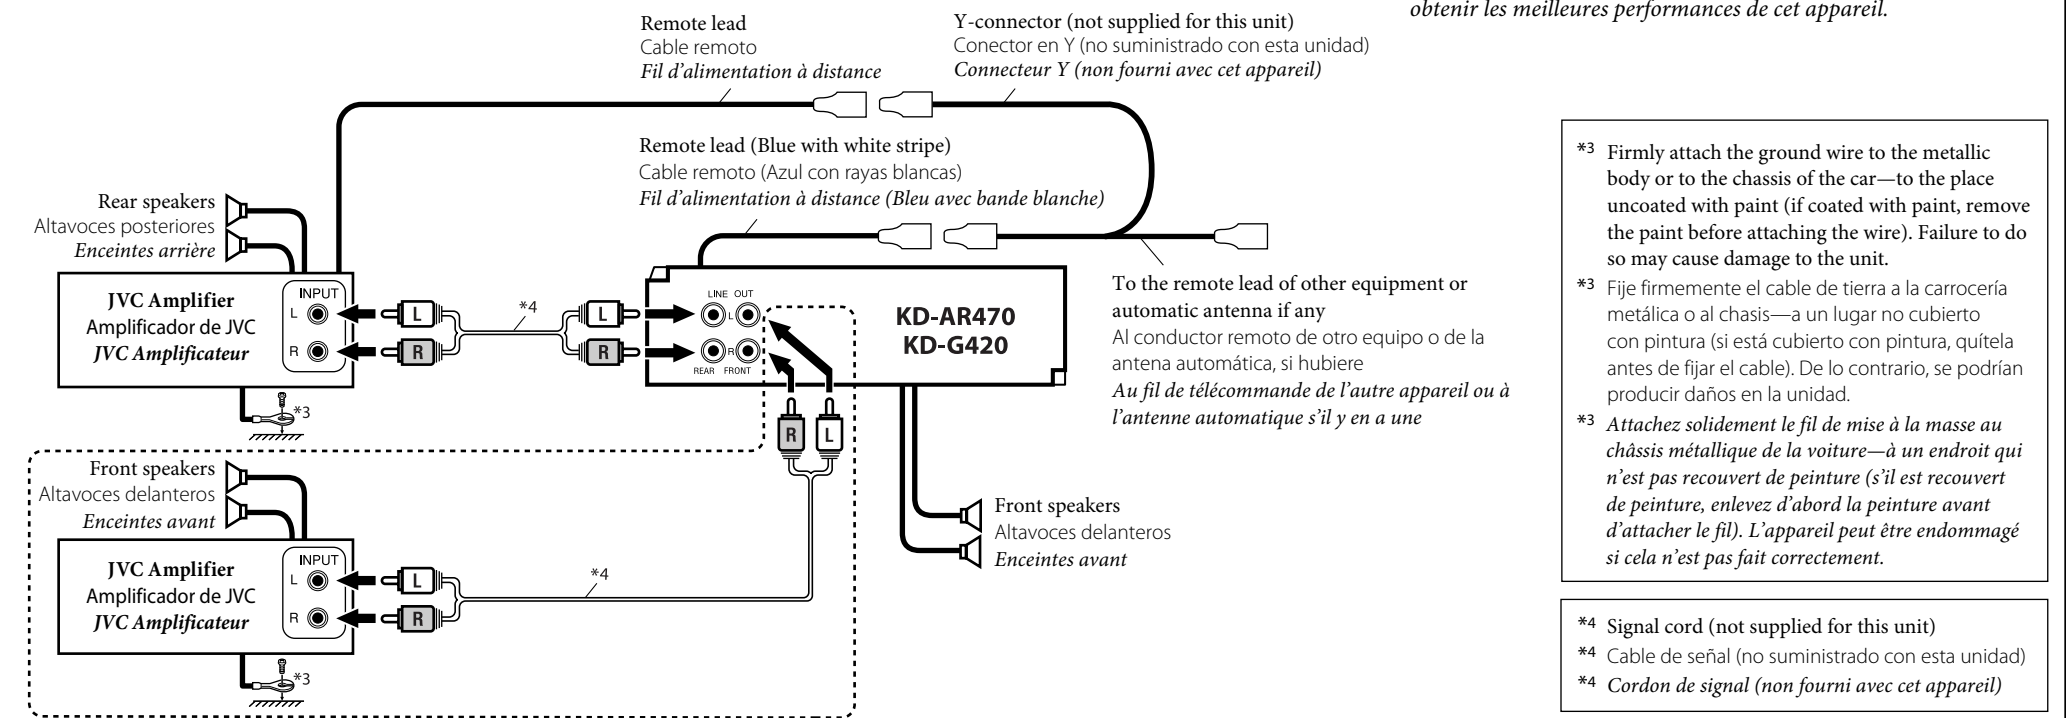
obtenir les meilleures performances de cet appareil.

Remote lead
Cable remoto
Fil d'alimentation à distance

Y-connector (not supplied for this unit)
Conector en Y (no suministrado con esta unidad)
Connecteur Y (non fourni avec cet appareil)

Remote lead (Blue with white stripe)
Cable remoto (Azul con rayas blancas)
Fil d'alimentation à distance (Bleu avec bande blanche)

Rear speakers
Altavoces posteriores
Enceintes arrière

JVC Amplifier
Amplificador de JVC
JVC Amplificateur

INPUT
L
R

L
R
*4
L
R

LINE OUT
L
R
REAR FRONT

KD-AR470
KD-G420

R
L

*3

To the remote lead of other equipment or automatic antenna if any
Al conductor remoto de otro equipo o de la antena automática, si hubiere
Au fil de télécommande de l'autre appareil ou à l'antenne automatique s'il y en a une

Front speakers
Altavoces delanteros
Enceintes avant

JVC Amplifier
Amplificador de JVC
JVC Amplificateur

INPUT
L
R

L
R
*4

*3

Front speakers
Altavoces delanteros
Enceintes avant

*3 Firmly attach the ground wire to the metallic body or to the chassis of the car—to the place uncoated with paint (if coated with paint, remove the paint before attaching the wire). Failure to do so may cause damage to the unit.
*3 Fije firmemente el cable de tierra a la carrocería metálica o al chasis—a un lugar no cubierto con pintura (si está cubierto con pintura, quítela antes de fijar el cable). De lo contrario, se podrían producir daños en la unidad.
*3 Attachez solidement le fil de mise à la masse au châssis métallique de la voiture—à un endroit qui n'est pas recouvert de peinture (s'il est recouvert de peinture, enlevez d'abord la peinture avant d'attacher le fil). L'appareil peut être endommagé si cela n'est pas fait correctement.

*4 Signal cord (not supplied for this unit)
*4 Cable de señal (no suministrado con esta unidad)
*4 Cordon de signal (non fourni avec cet appareil)